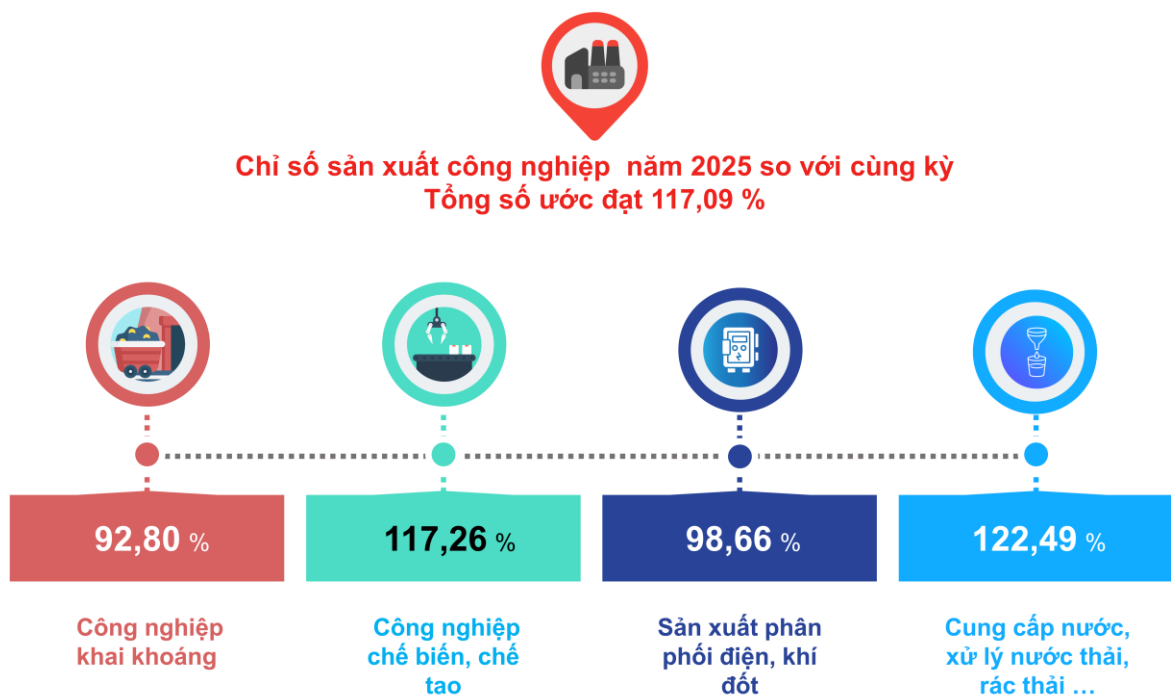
Chỉ số sản xuất công nghiệp năm 2025 so với cùng kỳ
Tổng số ước đạt 117,09 %

92,80 %

117,26 %

98,66 %

122,49 %

Công nghiệp khai khoáng

Công nghiệp chế biến, chế tạo

Sản xuất phân phối điện, khí đốt

Cung cấp nước, xử lý nước thải, rác thải …